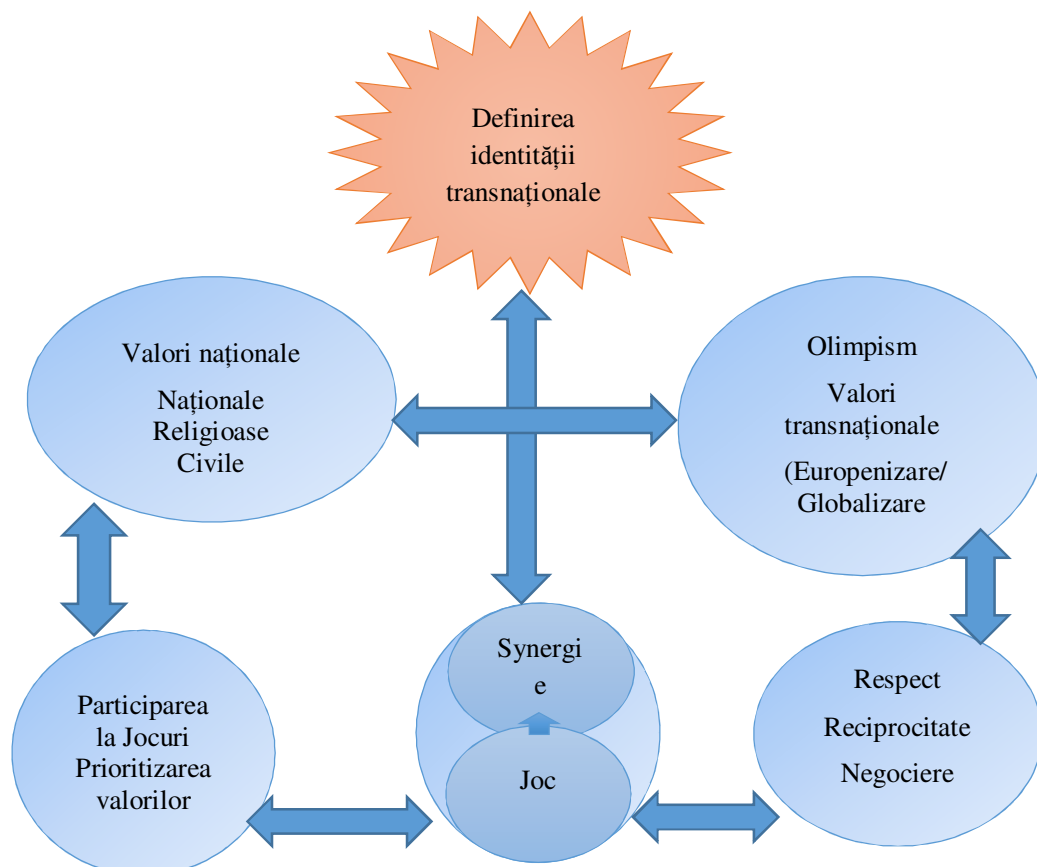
Definirea identității transnaționale

Valori naționale

Naționale
Religioase
Civile

Olimpism

Valori transnaționale

(Europenizare/ Globalizare

Participarea la Jocuri Prioritizarea valorilor

Synergi e

Joc

Respect

Reciprocitate

Negociere